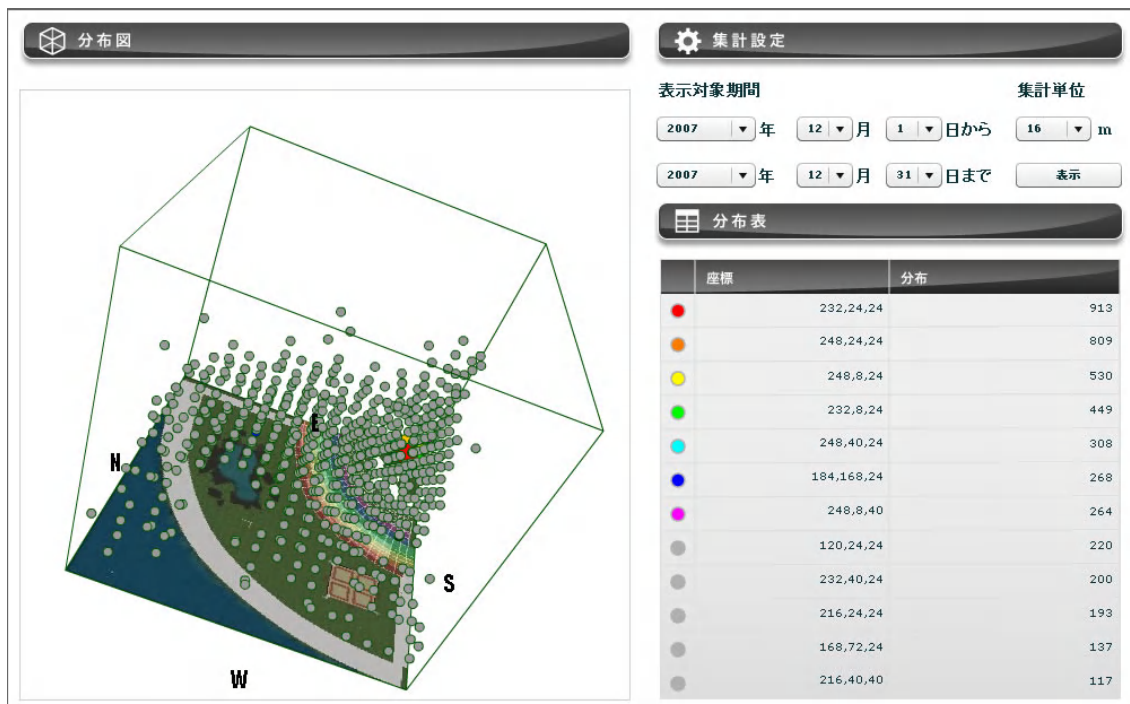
分布図

N
E
S
W

集計設定

表示対象期間

集計単位

2007 年 12 月 1 日から 16 m

2007 年 12 月 31 日まで 表示

分布表

| | 座標 | 分布 |
|---|---|---|
| | 232,24,24 | 913 |
| | 248,24,24 | 809 |
| | 248,8,24 | 530 |
| | 232,8,24 | 449 |
| | 248,40,24 | 308 |
| | 184,168,24 | 268 |
| | 248,8,40 | 264 |
| | 120,24,24 | 220 |
| | 232,40,24 | 200 |
| | 216,24,24 | 193 |
| | 168,72,24 | 137 |
| | 216,40,40 | 117 |